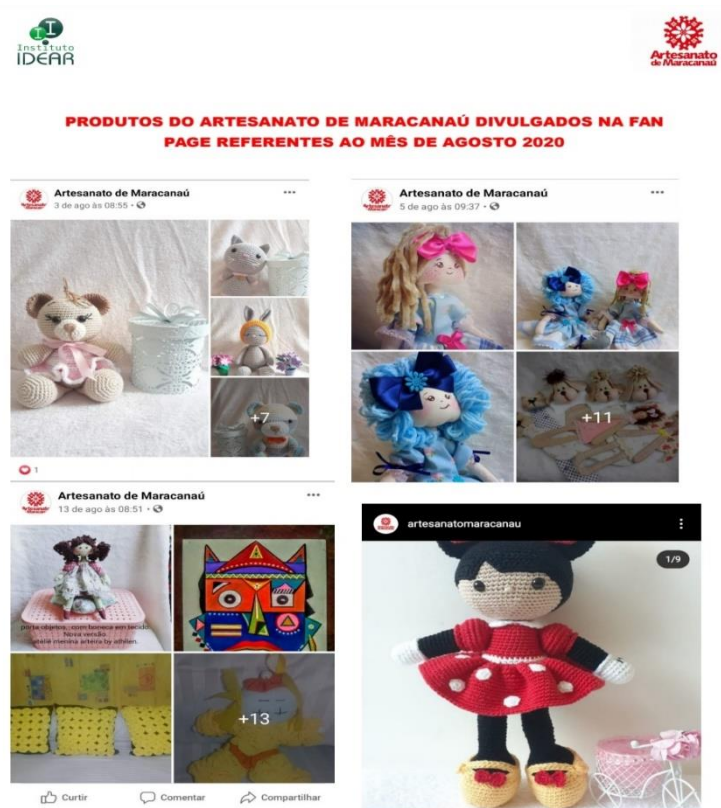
Instituto IDEAR

Artesanato de Maracanaú

PRODUTOS DO ARTESANATO DE MARACANAÚ DIVULGADOS NA FAN PAGE REFERENTES AO MÊS DE AGOSTO 2020

Artesanato de Maracanaú
3 de ago às 08:55 ·

+7

1

Artesanato de Maracanaú
5 de ago às 09:37 ·

+11

Artesanato de Maracanaú
13 de ago às 08:51 ·

porta objetos, com boneca em tecido. Nova versão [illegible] by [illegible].

+13

Curtir Comentar Compartilhar

artesanatomaracanau

1/9